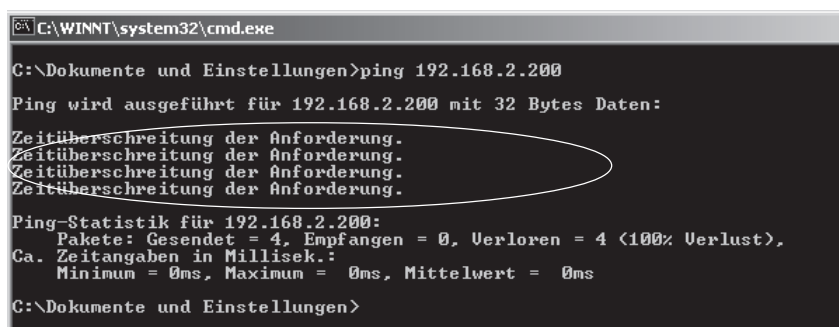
C:\WINNT\system32\cmd.exe

C:\Dokumente und Einstellungen>ping 192.168.2.200

Ping wird ausgeführt für 192.168.2.200 mit 32 Bytes Daten:

Zeitüberschreitung der Anforderung.
Zeitüberschreitung der Anforderung.
Zeitüberschreitung der Anforderung.
Zeitüberschreitung der Anforderung.

Ping-Statistik für 192.168.2.200:
Pakete: Gesendet = 4, Empfangen = 0, Verloren = 4 (100% Verlust),
Ca. Zeitangaben in Millisek.:
Minimum = 0ms, Maximum = 0ms, Mittelwert = 0ms

C:\Dokumente und Einstellungen>